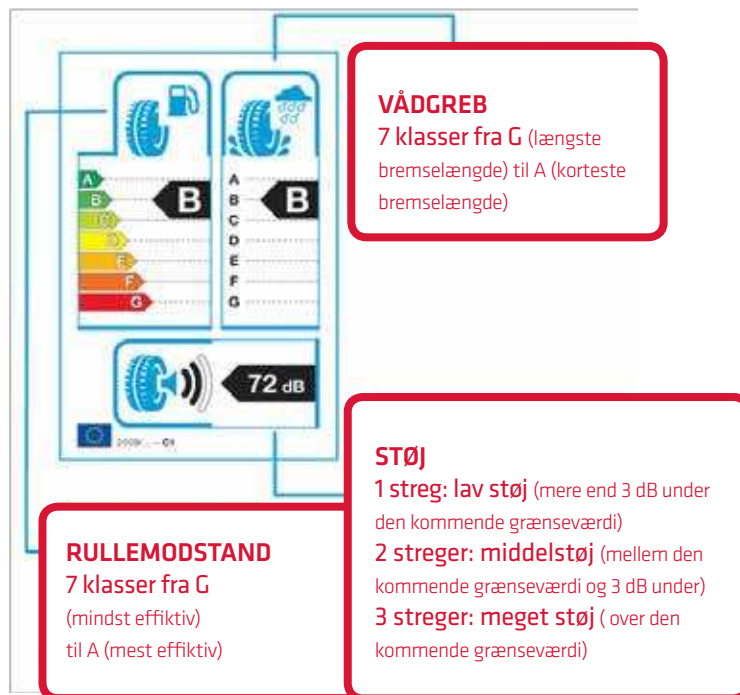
A
B
C
D
E
F
G

B

A
B
C
D
E
F
G

B

72 dB

2009/...-C1

VÅDGREB
7 klasser fra G (længste bremselængde) til A (korteste bremselængde)

STØJ
1 streg: lav støj (mere end 3 dB under den kommende grænseværdi)
2 streger: middelstøj (mellem den kommende grænseværdi og 3 dB under)
3 streger: meget støj ( over den kommende grænseværdi)

RULLEMODSTAND
7 klasser fra G
(mindst effiktiv)
til A (mest effiktiv)